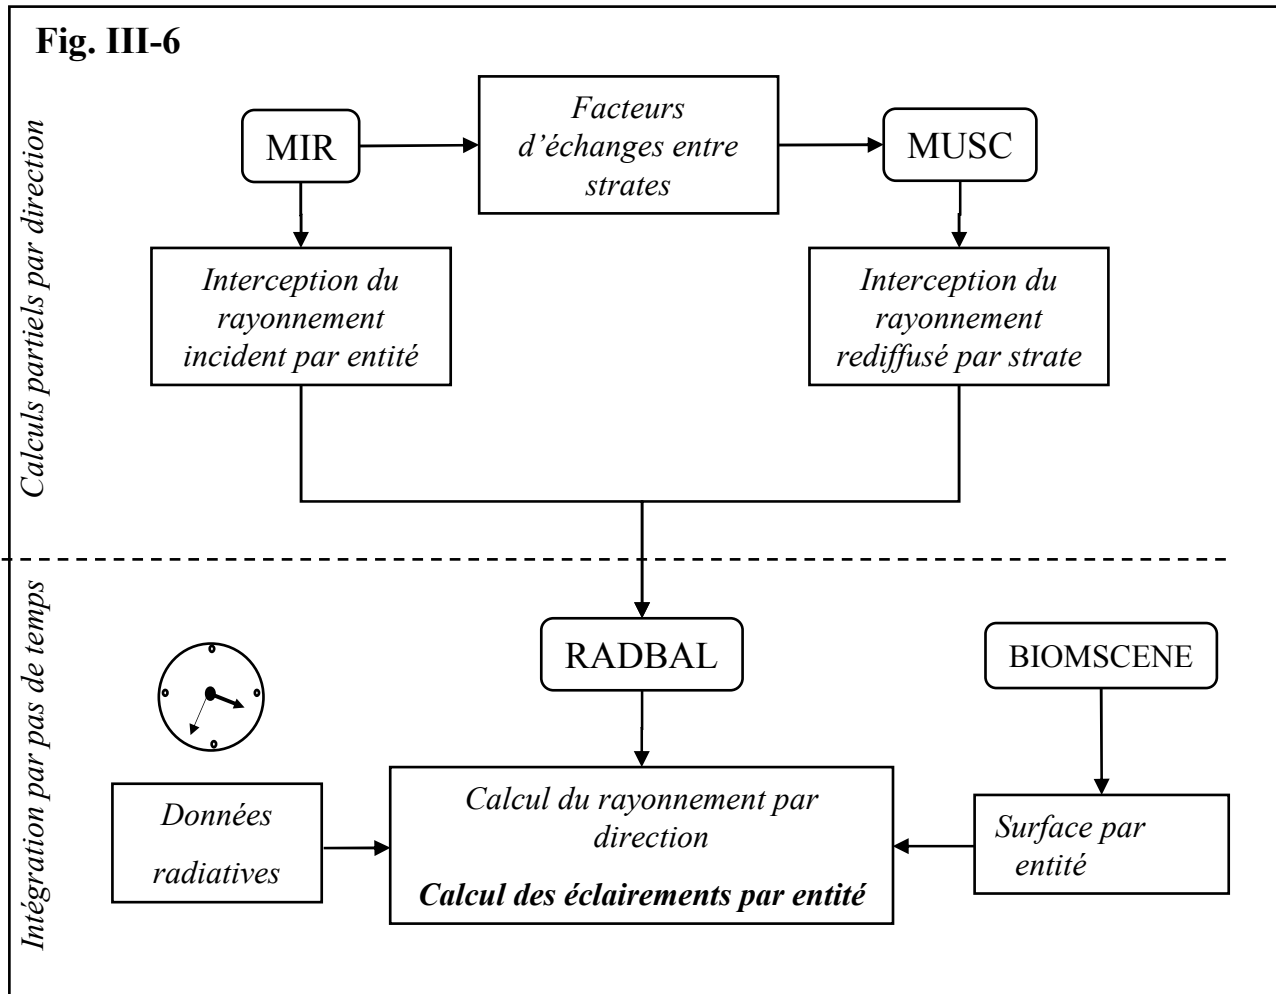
Fig. III-6

Calculs partiels par direction

MIR

Facteurs d'échanges entre strates

MUSC

Interception du rayonnement incident par entité

Interception du rayonnement rediffusé par strate

Intégration par pas de temps

RADBAL

BIOMSCENE

Données radiatives

Calcul du rayonnement par direction

Calcul des éclairements par entité

Surface par entité